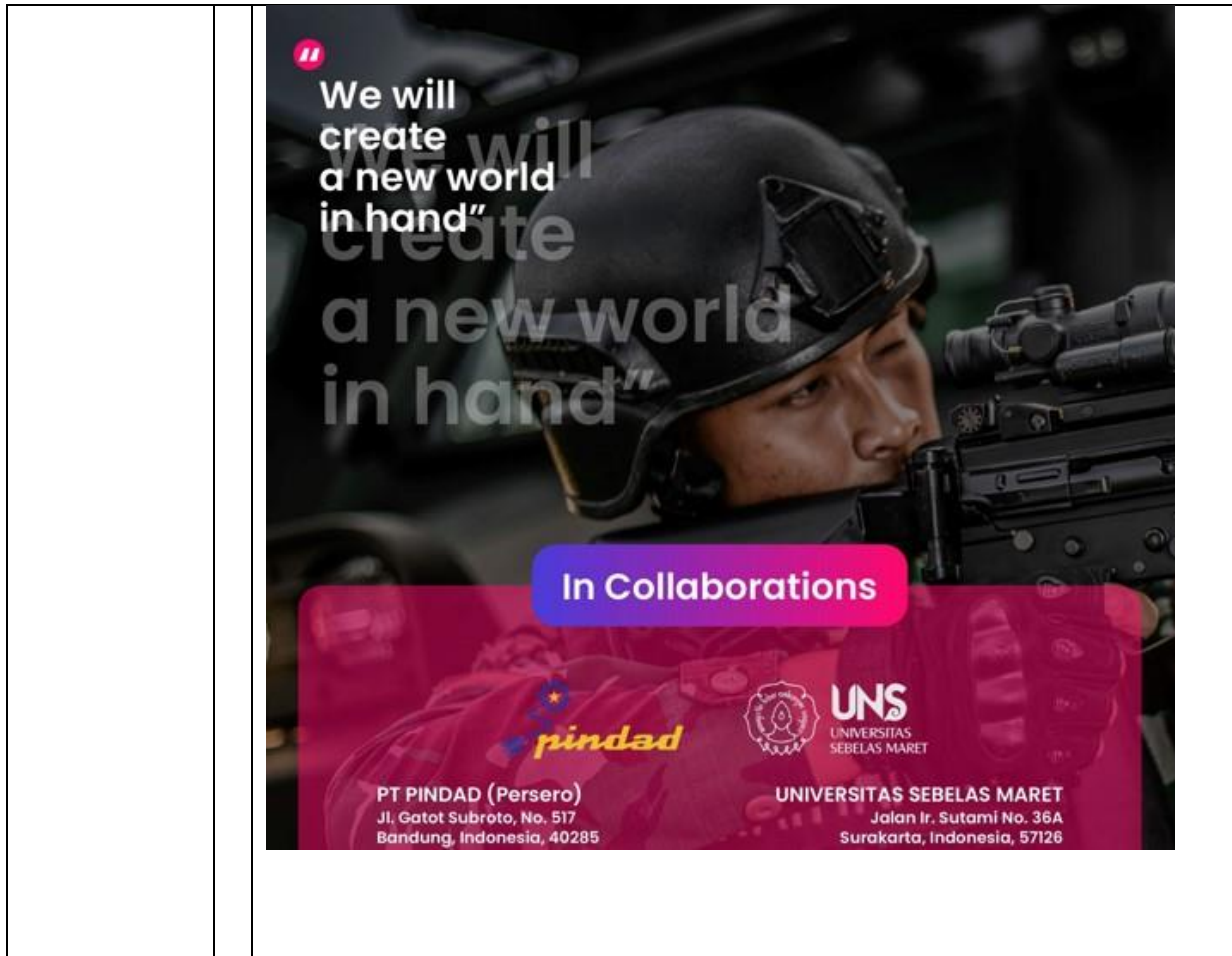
"

We will create a new world in hand"

We will create a new world in hand"

In Collaborations

pindad

UNS
UNIVERSITAS SEBELAS MARET

PT PINDAD (Persero)
Jl. Gatot Subroto, No. 517
Bandung, Indonesia, 40285

UNIVERSITAS SEBELAS MARET
Jalan Ir. Sutami No. 36A
Surakarta, Indonesia, 57126